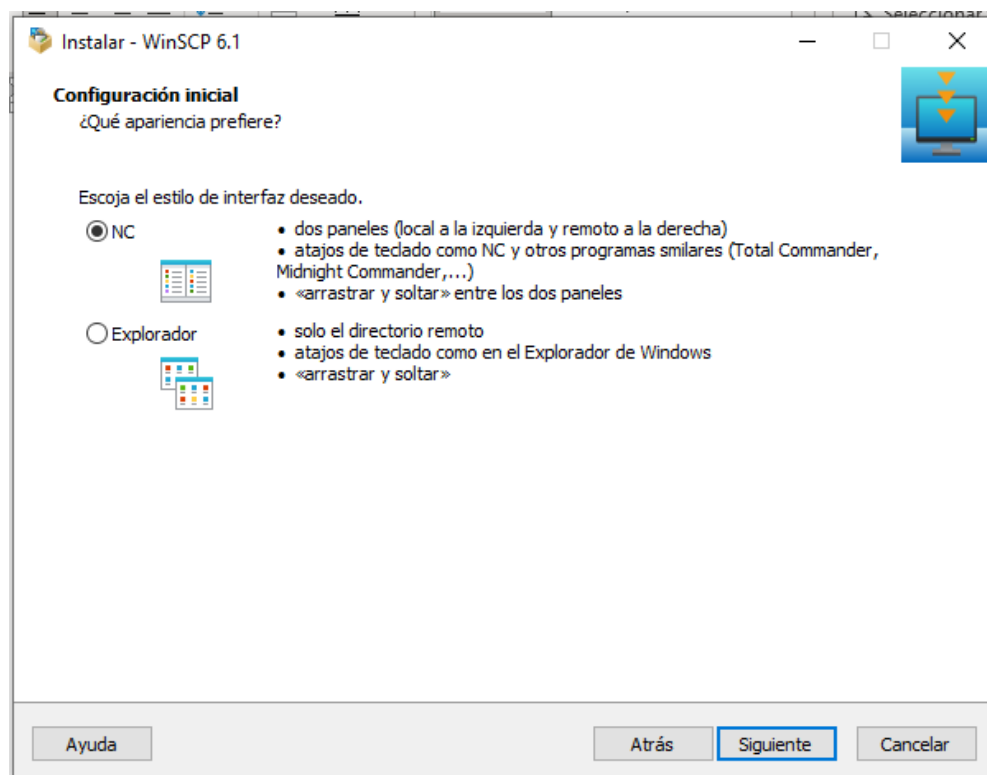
Seleccionar

Instalar - WinSCP 6.1

Configuración inicial
¿Qué apariencia prefiere?

Escoja el estilo de interfaz deseado.

NC
• dos paneles (local a la izquierda y remoto a la derecha)
• atajos de teclado como NC y otros programas smilares (Total Commander, Midnight Commander,...)
• «arrastrar y soltar» entre los dos paneles

Explorador
• solo el directorio remoto
• atajos de teclado como en el Explorador de Windows
• «arrastrar y soltar»

Ayuda
Atrás
Siguiente
Cancelar